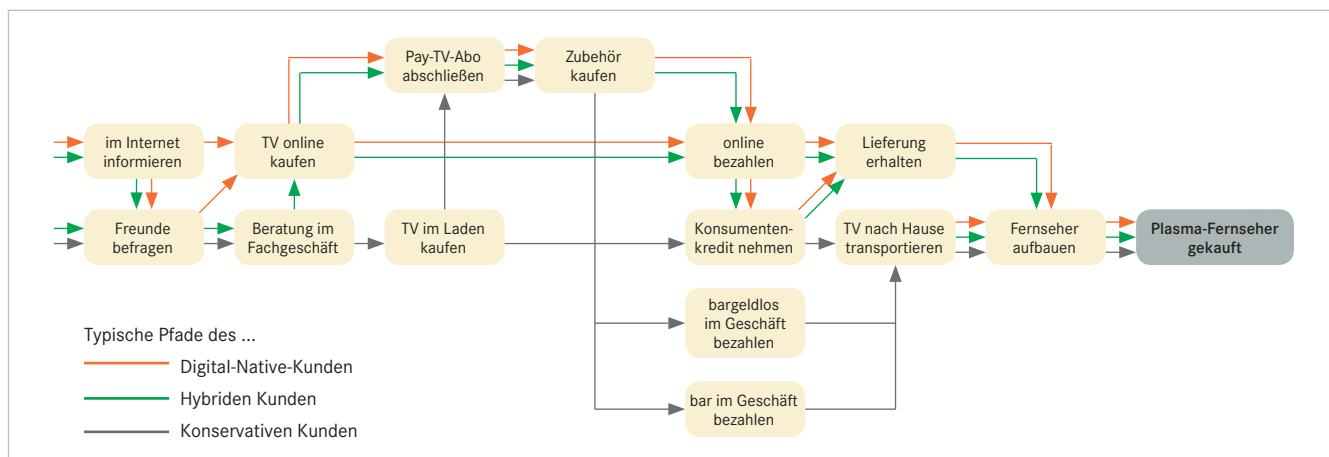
Pay-TV-Abo abschließen

Zubehör kaufen

im Internet informieren

TV online kaufen

online bezahlen

Lieferung erhalten

Freunde befragen

Beratung im Fachgeschäft

TV im Laden kaufen

Konsumentenkredit nehmen

TV nach Hause transportieren

Fernseher aufbauen

Plasma-Fernseher gekauft

bargeldlos im Geschäft bezahlen

bar im Geschäft bezahlen

Typische Pfade des ...

Digital-Native-Kunden

Hybriden Kunden

Konservativen Kunden